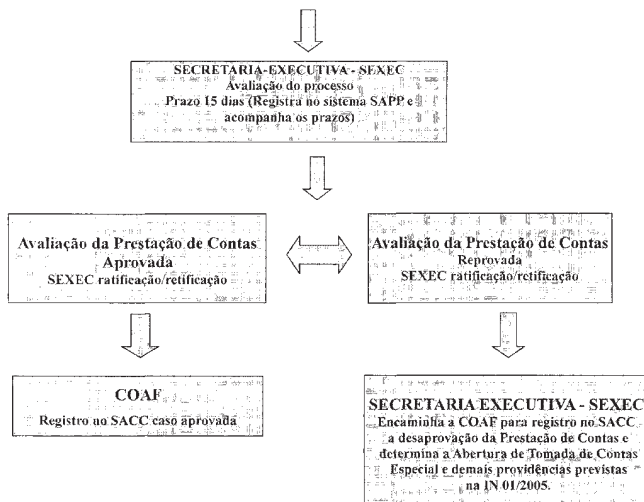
SECRETARIA-EXECUTIVA - SEXEC
Avaliação do processo
Prazo 15 dias (Registra no sistema SAPP e acompanha os prazos)

Avaliação da Prestação de Contas
Aprovada
SEXEC ratificação/retificação

Avaliação da Prestação de Contas
Reprovada
SEXEC ratificação/retificação

COAF
Registro no SACC caso aprovada

SECRETARIA EXECUTIVA - SEXEC
Encaminha a COAF para registro no SACC a desaprovação da Prestação de Contas e determina a Abertura de Tomada de Contas Especial e demais providências previstas na IN 01/2005.